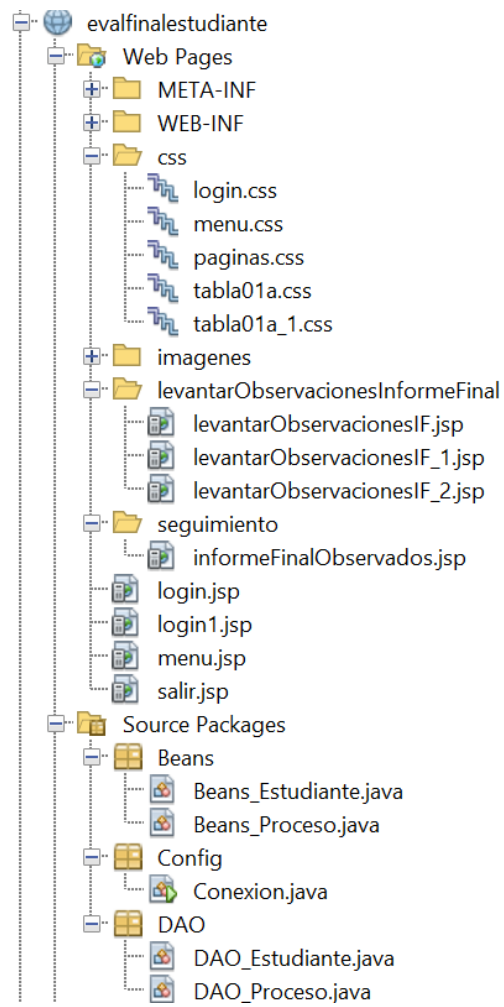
evalfinalestudiante
Web Pages
META-INF
WEB-INF
css
login.css
menu.css
paginas.css
tabla01a.css
tabla01a_1.css
imagenes
levantarObservacionesInformeFinal
levantarObservacionesIF.jsp
levantarObservacionesIF_1.jsp
levantarObservacionesIF_2.jsp
seguimiento
informeFinalObservados.jsp
login.jsp
login1.jsp
menu.jsp
salir.jsp
Source Packages
Beans
Beans_Estudiante.java
Beans_Proceso.java
Config
Conexion.java
DAO
DAO_Estudiante.java
DAO_Proceso.java